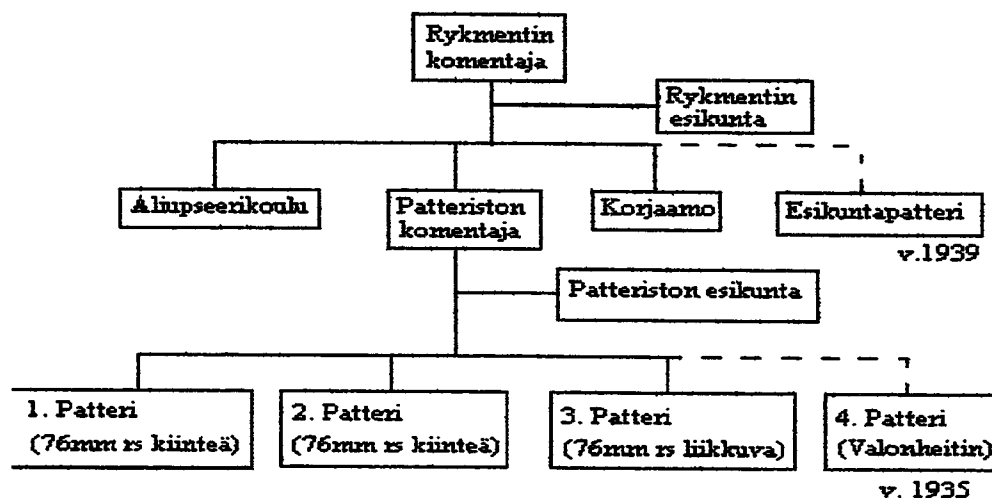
Rykmentin komentaja

Rykmentin esikunta

Aliupseerikoulu

Patteriston komentaja

Korjaamo

Esikuntapatteri

v.1939

Patteriston esikunta

1. Patteri (76mm rs kiinteä)

2. Patteri (76mm rs kiinteä)

3. Patteri (76mm rs liikkuva)

4. Patteri (Valonheitin)

v. 1935